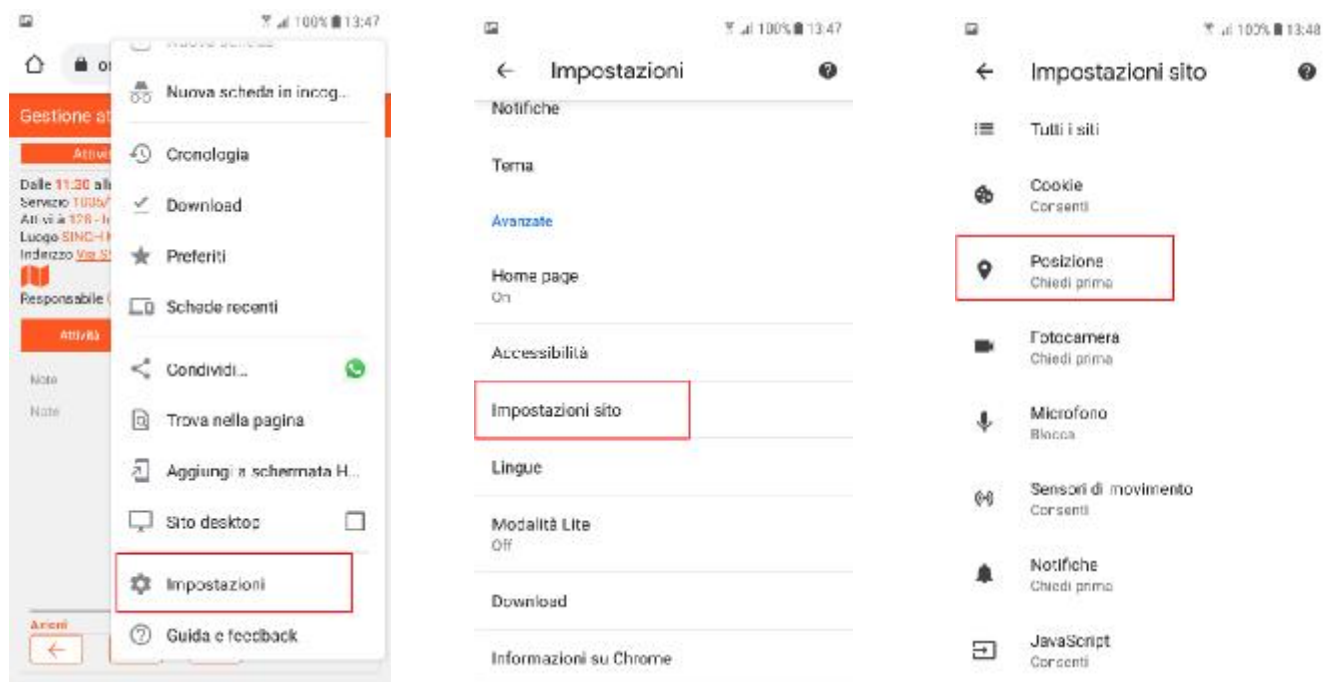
100% 13:47

Gestione at

Attivi

Dalle 11.30 all
Servizio 1005/
Attivi a 128 - l
Luogo SINC-I
Indirizzo Via S

Responsabile

Attività

Note

Note

Azioni

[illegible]

Nuova scheda in incog...

Cronologia

Download

Preferiti

Schede recenti

Condividi...

Trova nella pagina

Aggiungi a schermata H...

Sito desktop

Impostazioni

Guida e feedback

100% 13:47

Impostazioni

Notifiche

Tema

Avanzate

Home page
On

Accessibilità

Impostazioni sito

Lingue

Modalità Lite
Off

Download

Informazioni su Chrome

100% 13:48

Impostazioni sito

Tutti i siti

Cookie
Consenti

Posizione
Chiedi prima

Fotocamera
Chiedi prima

Microfono
Blocca

Sensori di movimento
Consenti

Notifiche
Chiedi prima

JavaScript
Consenti